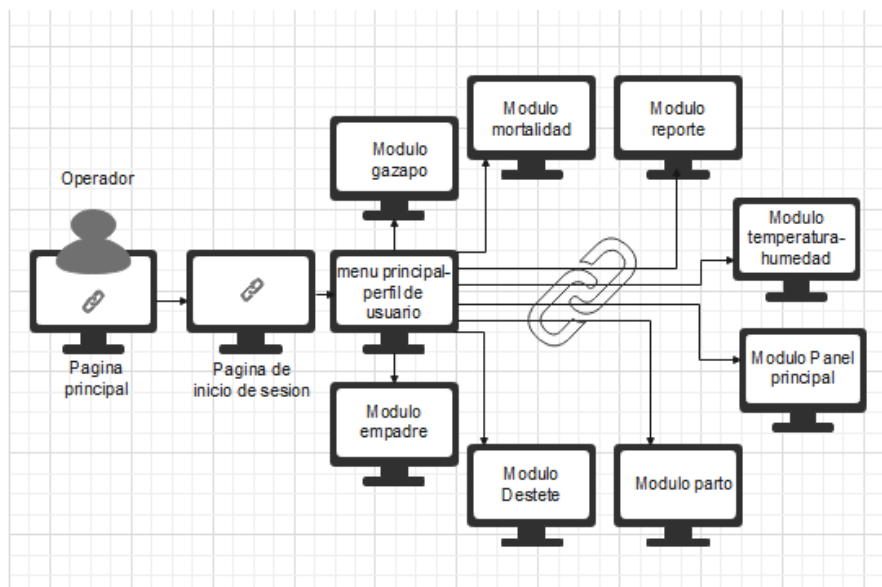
Operador

Pagina principal

Pagina de inicio de sesion

menu principal-perfil de usuario

Modulo gazapo

Modulo mortalidad

Modulo reporte

Modulo temperatura-humedad

Modulo Panel principal

Modulo empadre

Modulo Destete

Modulo parto